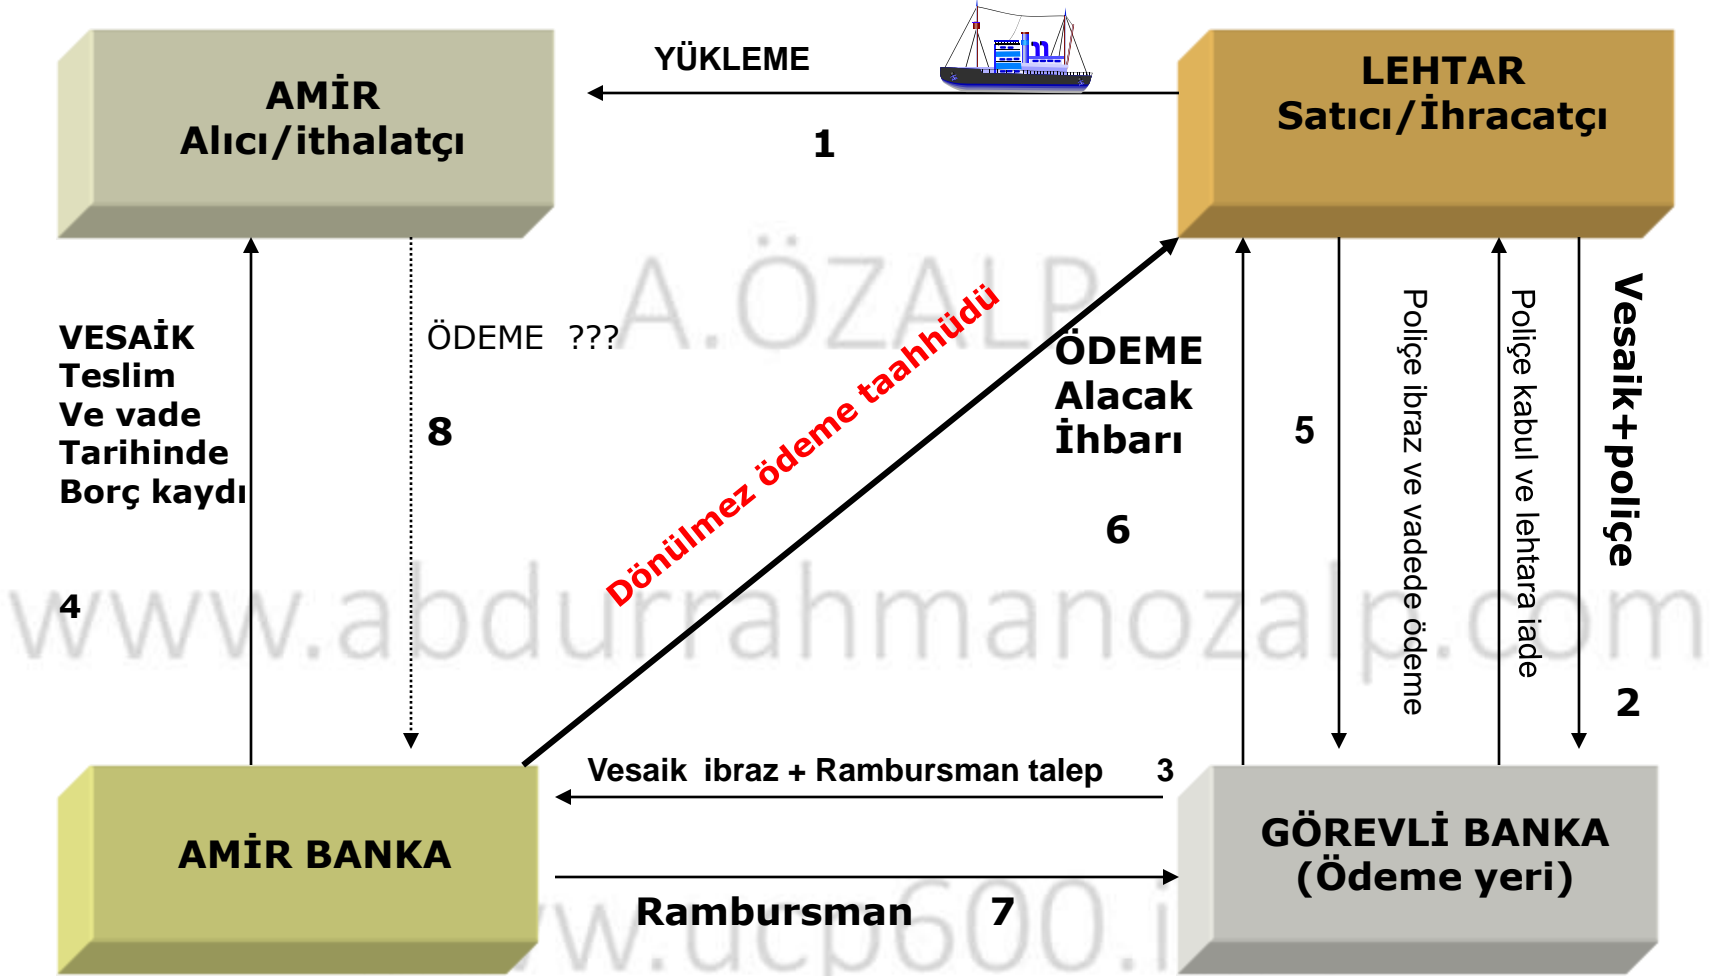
AMİR
Alıcı/ithalatçı

YÜKLEME

1

LEHTAR
Satıcı/İhracatçı

VESAİK
Teslim
Ve vade
Tarihinde
Borç kaydı

4

ÖDEME ???

8

A.ÖZALP

Dönülmez ödeme taahhüdü

ÖDEME
Alacak
İhbarı

6

5

Poliçe ibraz ve vadede ödeme

Poliçe kabul ve lehtara iade

Vesaik+poliçe

2

www.abdurrahmanozalp.com

Vesaik ibraz + Rambursman talep 3

AMİR BANKA

GÖREVLİ BANKA
(Ödeme yeri)

Rambursman 7

www.ucp600.i